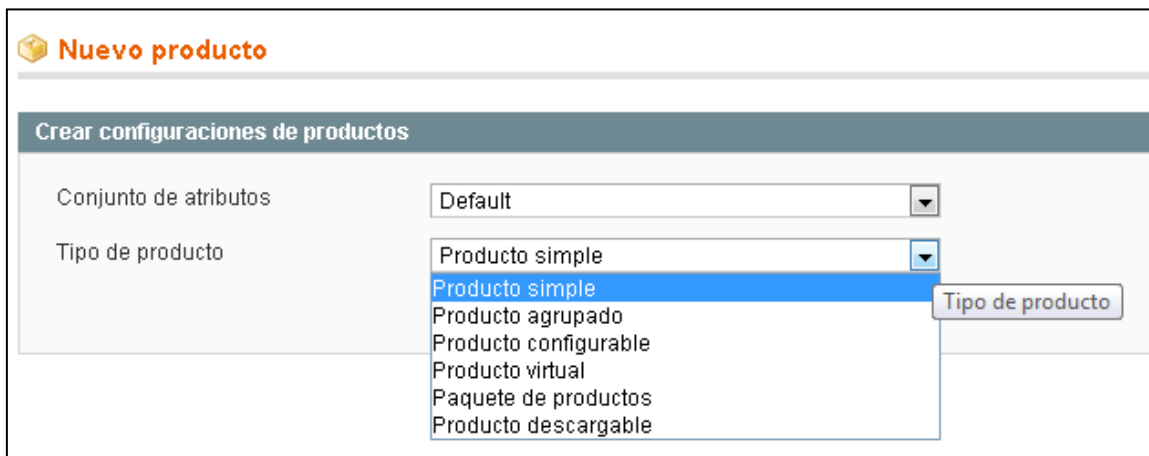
Nuevo producto

Crear configuraciones de productos

Conjunto de atributos
Default

Tipo de producto
Producto simple

Producto simple
Producto agrupado
Producto configurable
Producto virtual
Paquete de productos
Producto descargable

Tipo de producto